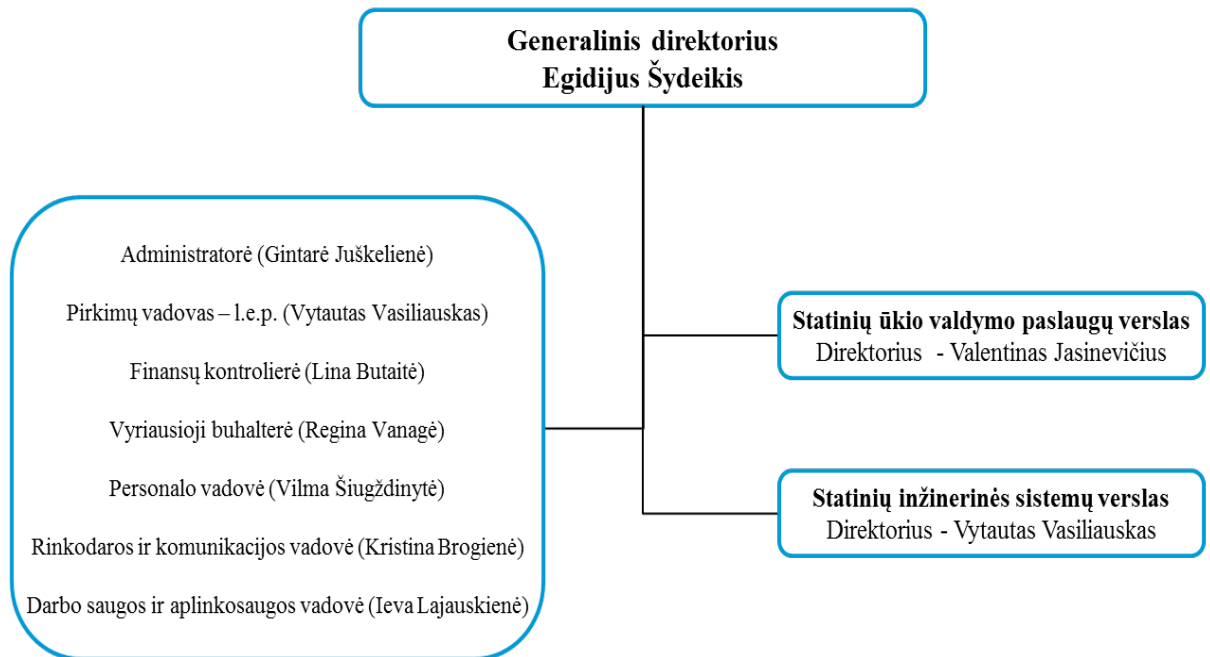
Generalinis direktorius
Egidijus Šydeikis

Administratorė (Gintarė Juškelienė)

Pirkimų vadovas – l.e.p. (Vytautas Vasiliauskas)

Finansų kontrolierė (Lina Butaitė)

Vyriausioji buhalterė (Regina Vanagė)

Personalo vadovė (Vilma Šiugždinytė)

Rinkodaros ir komunikacijos vadovė (Kristina Brogienė)

Darbo saugos ir aplinkosaugos vadovė (Ieva Lajauskienė)

Statinių ūkio valdymo paslaugų verslas
Direktorius - Valentinas Jasinevičius

Statinių inžinerinės sistemų verslas
Direktorius - Vytautas Vasiliauskas